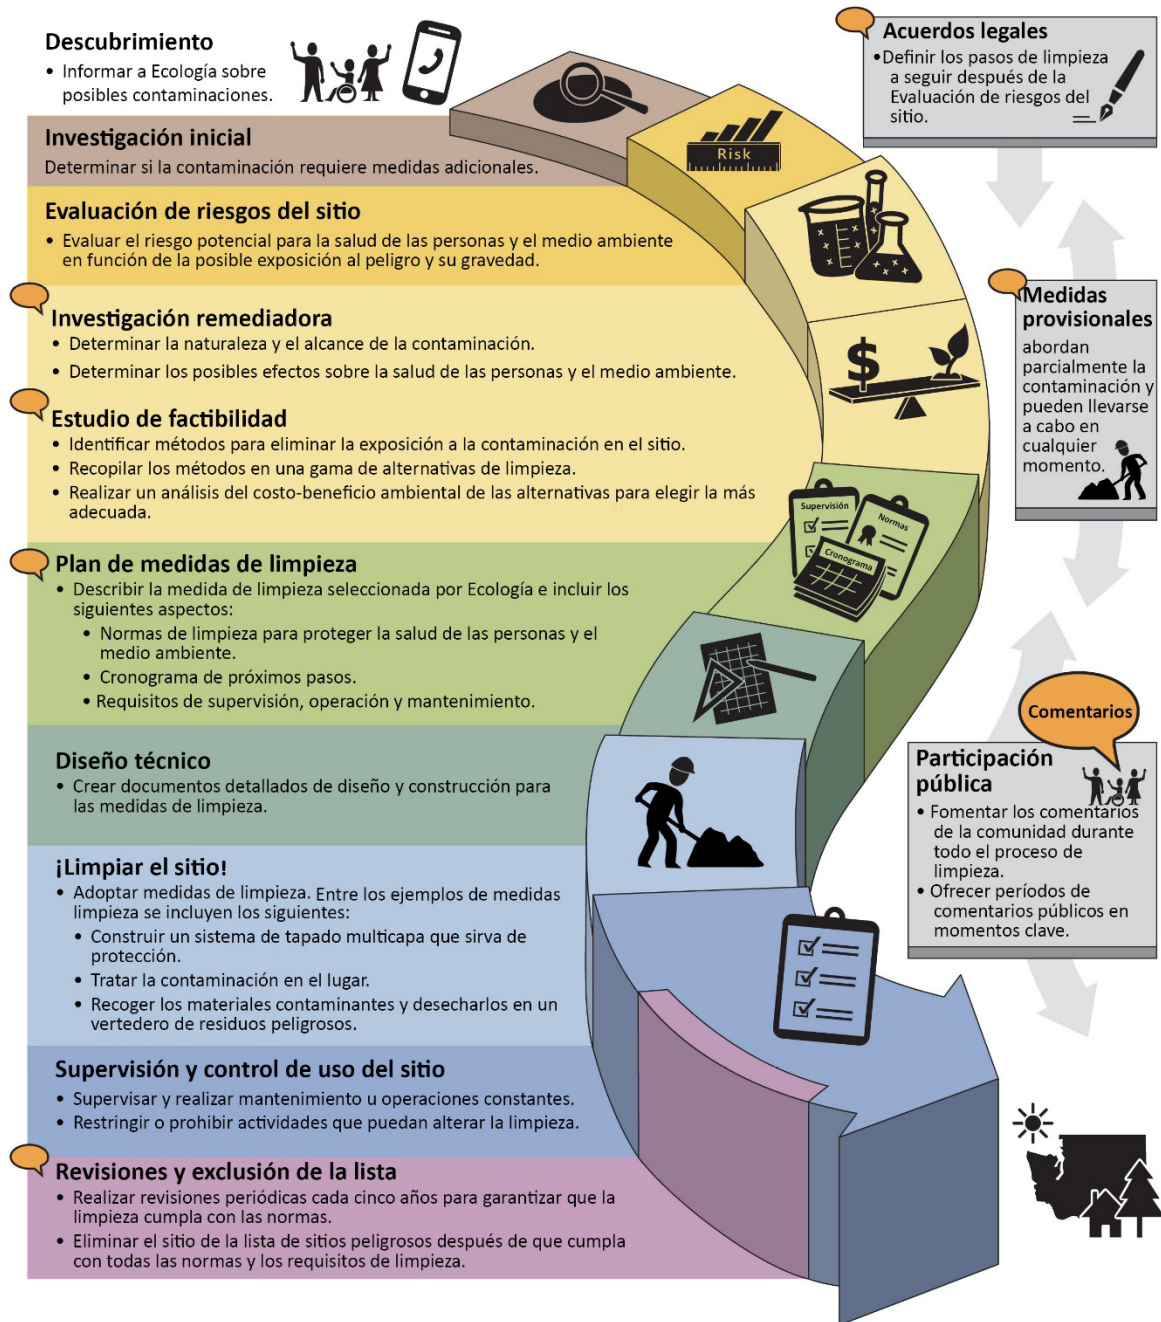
Descubrimiento
• Informar a Ecología sobre posibles contaminaciones.

Investigación inicial
Determinar si la contaminación requiere medidas adicionales.

Risk

Evaluación de riesgos del sitio
• Evaluar el riesgo potencial para la salud de las personas y el medio ambiente en función de la posible exposición al peligro y su gravedad.

Investigación remediadora
• Determinar la naturaleza y el alcance de la contaminación.
• Determinar los posibles efectos sobre la salud de las personas y el medio ambiente.

Estudio de factibilidad
• Identificar métodos para eliminar la exposición a la contaminación en el sitio.
• Recopilar los métodos en una gama de alternativas de limpieza.
• Realizar un análisis del costo-beneficio ambiental de las alternativas para elegir la más adecuada.

Plan de medidas de limpieza
• Describir la medida de limpieza seleccionada por Ecología e incluir los siguientes aspectos:
• Normas de limpieza para proteger la salud de las personas y el medio ambiente.
• Cronograma de próximos pasos.
• Requisitos de supervisión, operación y mantenimiento.

Supervisión
Normas
Cronograma

Diseño técnico
• Crear documentos detallados de diseño y construcción para las medidas de limpieza.

¡Limpiar el sitio!
• Adoptar medidas de limpieza. Entre los ejemplos de medidas limpieza se incluyen los siguientes:
• Construir un sistema de tapado multicapa que sirva de protección.
• Tratar la contaminación en el lugar.
• Recoger los materiales contaminantes y desecharlos en un vertedero de residuos peligrosos.

Supervisión y control de uso del sitio
• Supervisar y realizar mantenimiento u operaciones constantes.
• Restringir o prohibir actividades que puedan alterar la limpieza.

Revisiones y exclusión de la lista
• Realizar revisiones periódicas cada cinco años para garantizar que la limpieza cumpla con las normas.
• Eliminar el sitio de la lista de sitios peligrosos después de que cumpla con todas las normas y los requisitos de limpieza.

Acuerdos legales
• Definir los pasos de limpieza a seguir después de la Evaluación de riesgos del sitio.

Medidas provisionales
abordan parcialmente la contaminación y pueden llevarse a cabo en cualquier momento.

Comentarios

Participación pública
• Fomentar los comentarios de la comunidad durante todo el proceso de limpieza.
• Ofrecer períodos de comentarios públicos en momentos clave.